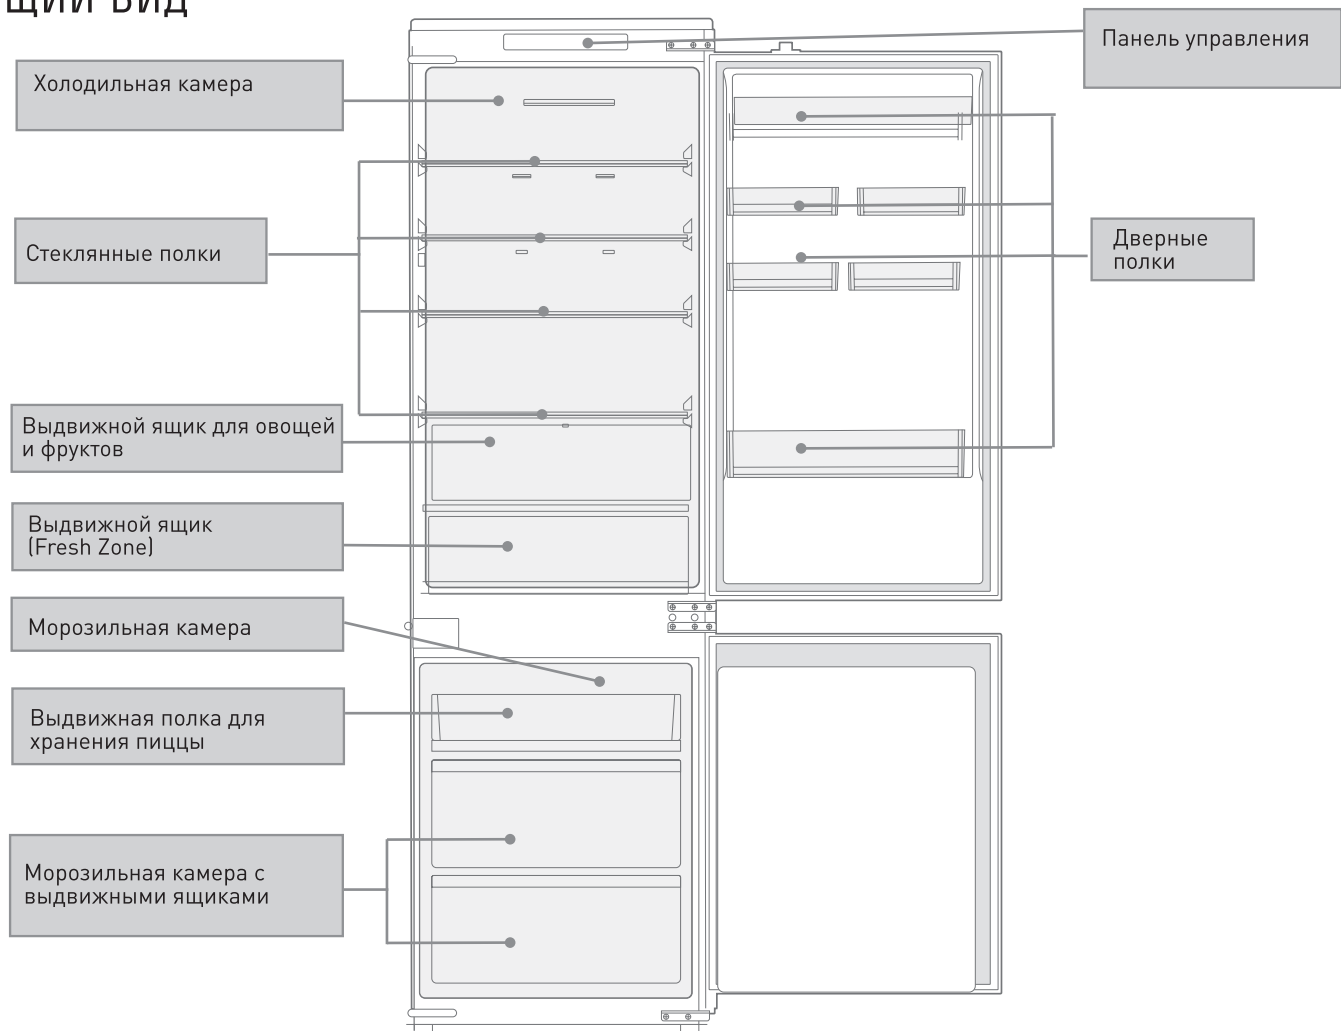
щий вид

Панель управления

Холодильная камера

Стеклянные полки

Дверные полки

Выдвижной ящик для овощей и фруктов

Выдвижной ящик (Fresh Zone)

Морозильная камера

Выдвижная полка для хранения пиццы

Морозильная камера с выдвижными ящиками